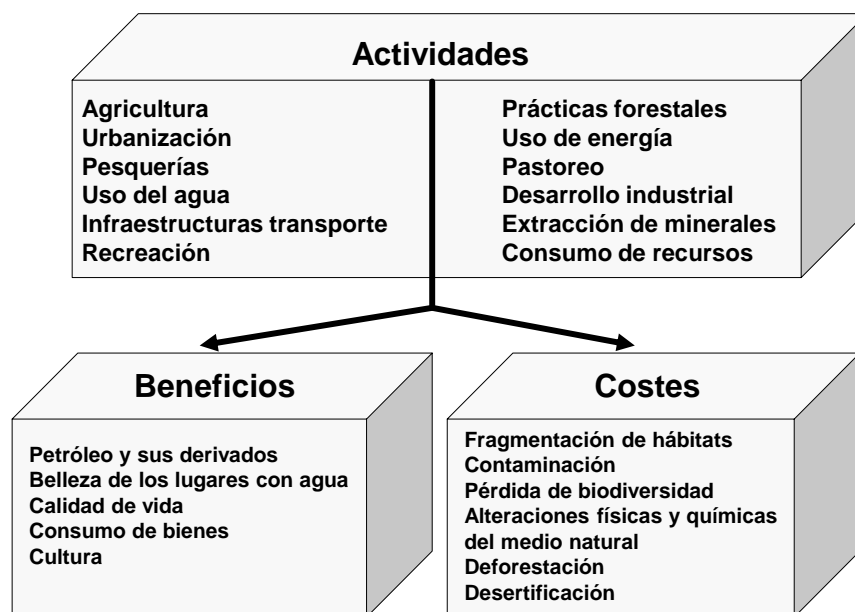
Actividades

Agricultura
Urbanización
Pesquerías
Uso del agua
Infraestructuras transporte
Recreación

Prácticas forestales
Uso de energía
Pastoreo
Desarrollo industrial
Extracción de minerales
Consumo de recursos

Beneficios

Petróleo y sus derivados
Belleza de los lugares con agua
Calidad de vida
Consumo de bienes
Cultura

Costes

Fragmentación de hábitats
Contaminación
Pérdida de biodiversidad
Alteraciones físicas y químicas del medio natural
Deforestación
Desertificación